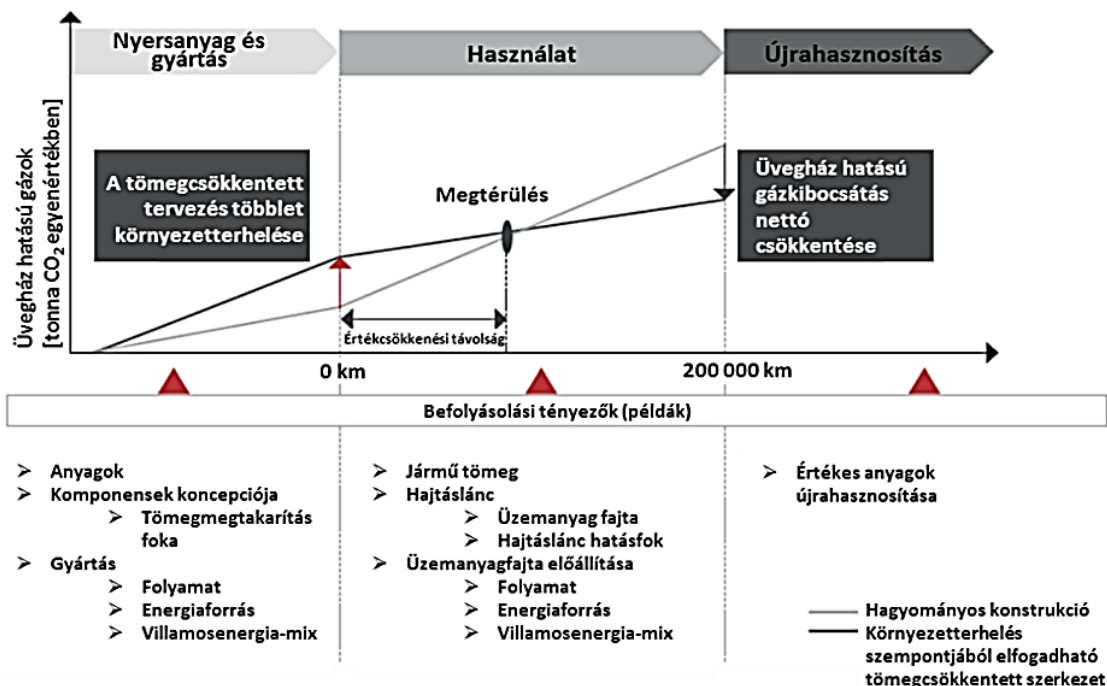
Nyersanyag és gyártás

Használat

Újrahasznosítás

Üvegház hatású gázok [tonna $CO_2$ egyenértékben]

A tömegcsökkentett tervezés többlet környezetterhelése

Megtérülés

Üvegház hatású gázkibocsátás nettó csökkentése

Értékcsökkenési távolság

0 km

200 000 km

Befolyásolási tényezők (példák)

➢ Anyagok
➢ Komponensek koncepciója
➢ Tömegmegtakarítás foka
➢ Gyártás
➢ Folyamat
➢ Energiaforrás
➢ Villamosenergia-mix

➢ Jármű tömeg
➢ Hajtáslánc
➢ Üzemanyag fajta
➢ Hajtáslánc hatásfok
➢ Üzemanyagfajta előállítása
➢ Folyamat
➢ Energiaforrás
➢ Villamosenergia-mix

➢ Értékes anyagok újrahasznosítása

Hagyományos konstrukció
Környezetterhelés szempontjából elfogadható tömegcsökkentett szerkezet